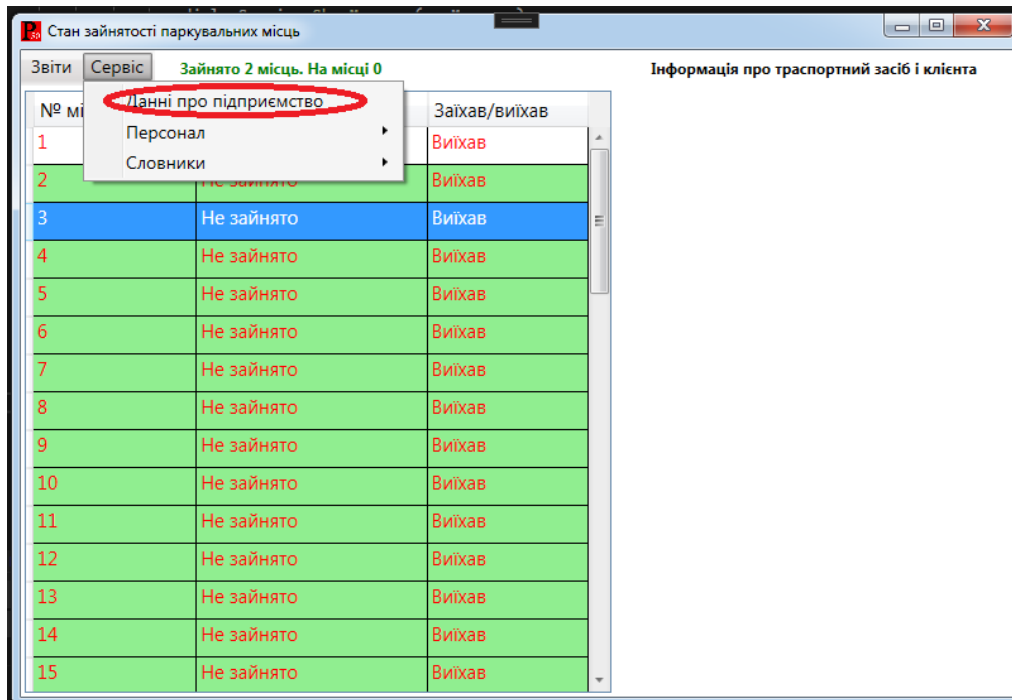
Стан зайнятості паркувальних місць

Звіти Сервіс Зайнято 2 місць. На місці 0

Данні про підприємство
Персонал
Словники

Інформація про траспортний засіб і клієнта

| № мі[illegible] | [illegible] | Заїхав/виїхав |
|---|---|---|
| 1 | | Виїхав |
| 2 | Не зайнято | Виїхав |
| 3 | Не зайнято | Виїхав |
| 4 | Не зайнято | Виїхав |
| 5 | Не зайнято | Виїхав |
| 6 | Не зайнято | Виїхав |
| 7 | Не зайнято | Виїхав |
| 8 | Не зайнято | Виїхав |
| 9 | Не зайнято | Виїхав |
| 10 | Не зайнято | Виїхав |
| 11 | Не зайнято | Виїхав |
| 12 | Не зайнято | Виїхав |
| 13 | Не зайнято | Виїхав |
| 14 | Не зайнято | Виїхав |
| 15 | Не зайнято | Виїхав |